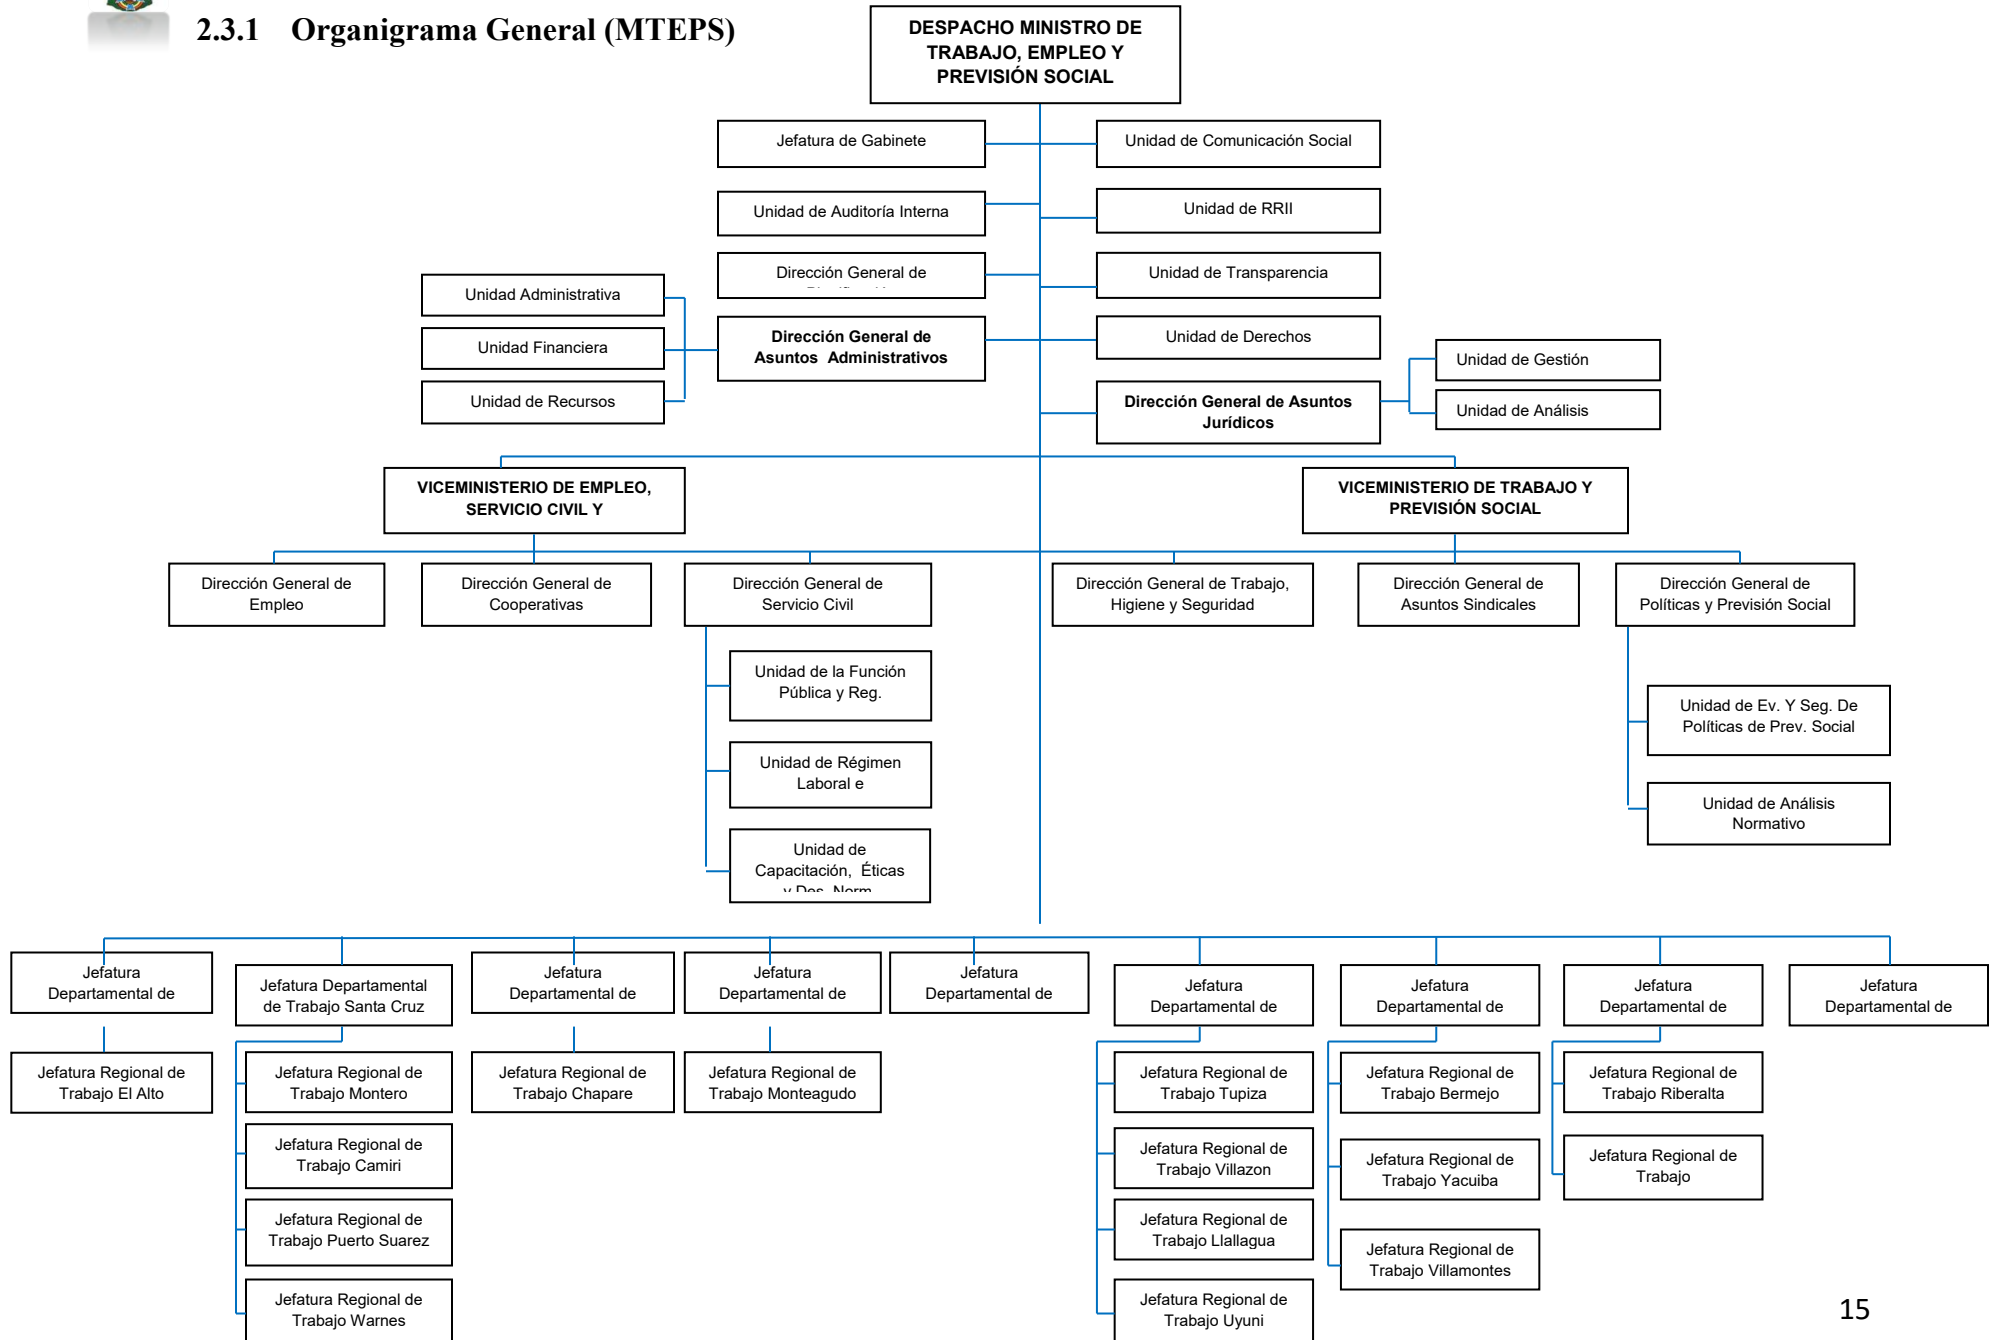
2.3.1 Organigrama General (MTEPS)

DESPACHO MINISTRO DE TRABAJO, EMPLEO Y PREVISIÓN SOCIAL

Jefatura de Gabinete

Unidad de Comunicación Social

Unidad de Auditoría Interna

Unidad de RRII

Dirección General de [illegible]

Unidad de Transparencia

Unidad Administrativa

Unidad Financiera

Unidad de Recursos

Dirección General de Asuntos Administrativos

Unidad de Derechos

Unidad de Gestión

Unidad de Análisis

Dirección General de Asuntos Jurídicos

VICEMINISTERIO DE EMPLEO, SERVICIO CIVIL Y

VICEMINISTERIO DE TRABAJO Y PREVISIÓN SOCIAL

Dirección General de Empleo

Dirección General de Cooperativas

Dirección General de Servicio Civil

Dirección General de Trabajo, Higiene y Seguridad

Dirección General de Asuntos Sindicales

Dirección General de Políticas y Previsión Social

Unidad de la Función Pública y Reg.

Unidad de Régimen Laboral e

Unidad de Capacitación, Éticas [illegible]

Unidad de Ev. Y Seg. De Políticas de Prev. Social

Unidad de Análisis Normativo

Jefatura Departamental de

Jefatura Regional de Trabajo El Alto

Jefatura Departamental de Trabajo Santa Cruz

Jefatura Regional de Trabajo Montero

Jefatura Regional de Trabajo Camiri

Jefatura Regional de Trabajo Puerto Suarez

Jefatura Regional de Trabajo Warnes

Jefatura Departamental de

Jefatura Regional de Trabajo Chapare

Jefatura Departamental de

Jefatura Regional de Trabajo Monteagudo

Jefatura Departamental de

Jefatura Departamental de

Jefatura Regional de Trabajo Tupiza

Jefatura Regional de Trabajo Villazon

Jefatura Regional de Trabajo Llallagua

Jefatura Regional de Trabajo Uyuni

Jefatura Departamental de

Jefatura Regional de Trabajo Bermejo

Jefatura Regional de Trabajo Yacuiba

Jefatura Regional de Trabajo Villamontes

Jefatura Departamental de

Jefatura Regional de Trabajo Riberalta

Jefatura Regional de Trabajo

Jefatura Departamental de

15